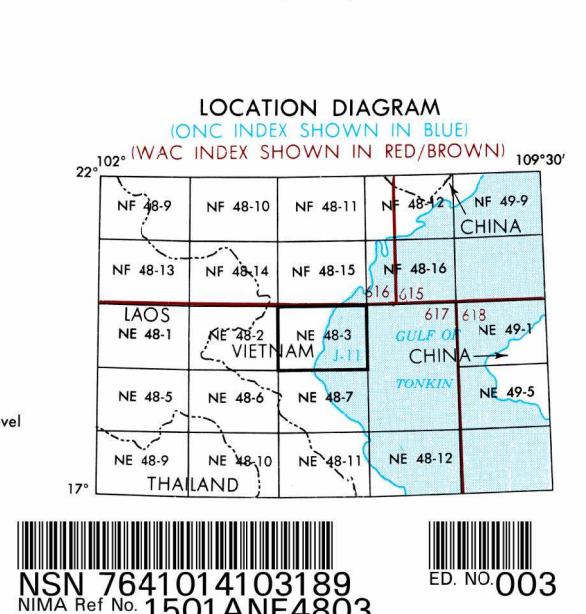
LOCATION DIAGRAM
(ONC INDEX SHOWN IN BLUE)
(WAC INDEX SHOWN IN RED/BROWN)

102°
22°
109°30'

| NF 48-9 | NF 48-10 | NF 48-11 | NF 48-12 | NF 49-9 CHINA |
|---|---|---|---|---|
| NF 48-13 | NF 48-14 | NF 48-15 | NF 48-16 | |
| LAOS NE 48-1 | NE 48-2 VIETNAM | NE 48-3 J-11 | GULF OF CHINA | NE 49-1 |
| NE 48-5 | NE 48-6 | NE 48-7 | TONKIN | NE 49-5 |
| NE 48-9 | NE 48-10 | NE 48-11 | NE 48-12 | |

616 615
617 618

17°
THAILAND

vel

NSN 7641014103189
NIMA Ref No. 1501ANE4803
ED. NO. 003